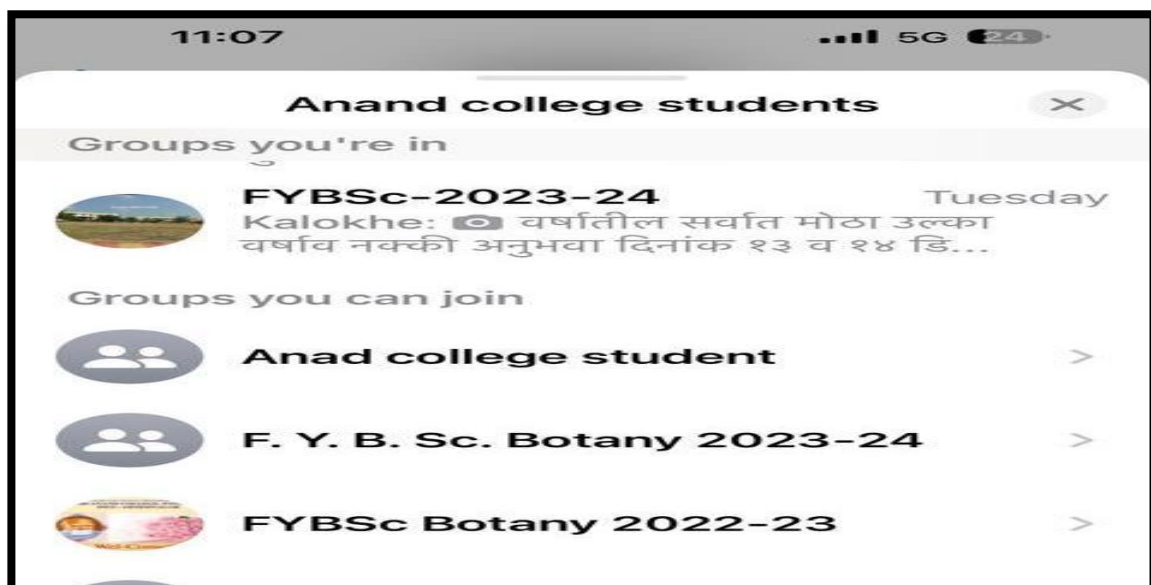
11:07
5G 24

Anand college students

Groups you're in

FYBSc-2023-24
Tuesday
Kalokhe: वर्षातील सर्वात मोठा उल्का वर्षाव नक्की अनुभवा दिनांक १३ व १४ डि...

Groups you can join

Anad college student

F. Y. B. Sc. Botany 2023-24

FYBSc Botany 2022-23